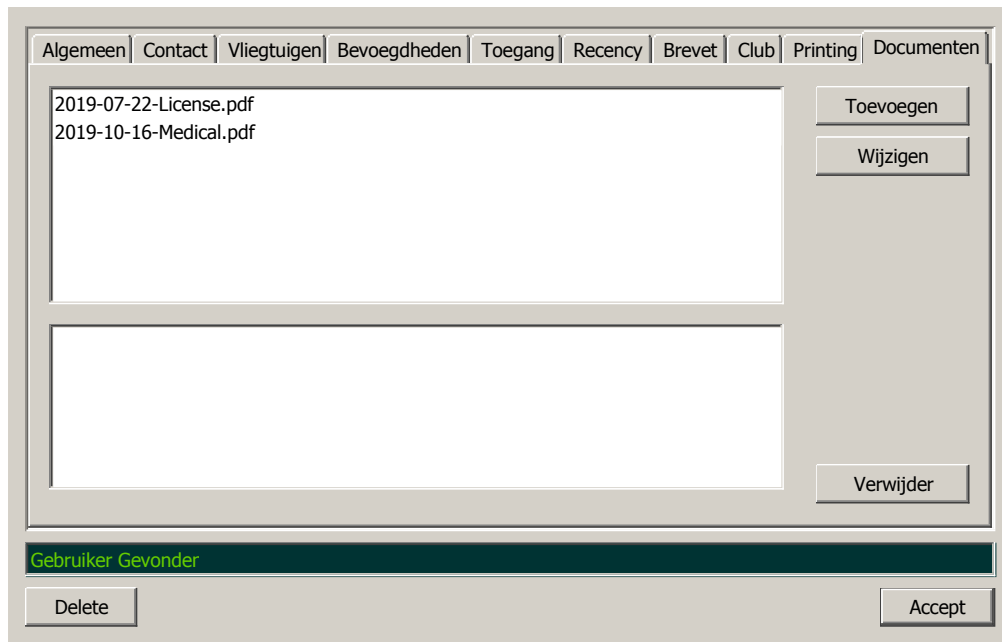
Algemeen | Contact | Vliegtuigen | Bevoegdheden | Toegang | Recency | Brevet | Club | Printing | Documenten

2019-07-22-License.pdf
2019-10-16-Medical.pdf

Toevoegen

Wijzigen

Verwijder

Gebruiker Gevonder

Delete

Accept